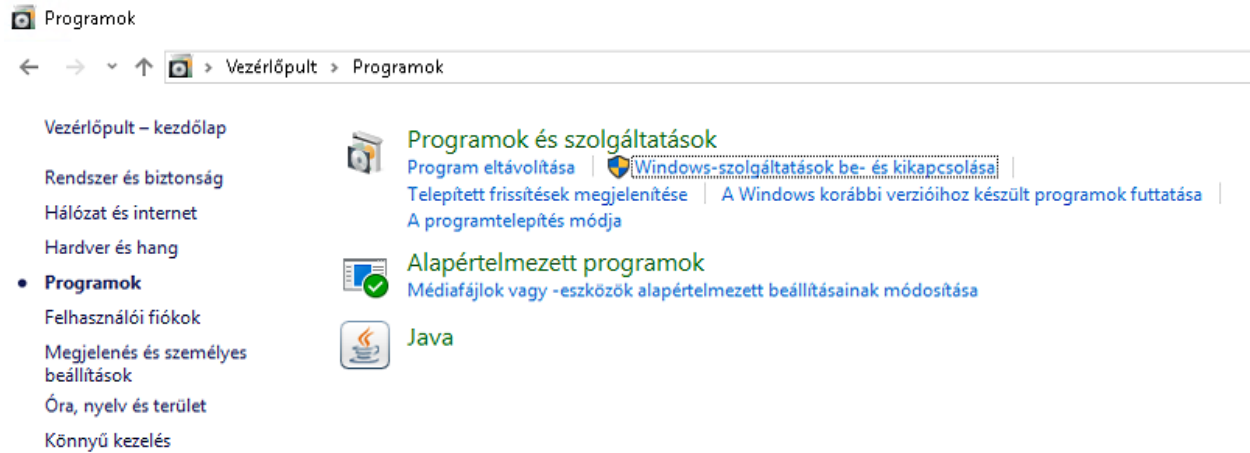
Programok

Vezérlőpult > Programok

Vezérlőpult – kezdőlap

Rendszer és biztonság

Hálózat és internet

Hardver és hang

Programok

Felhasználói fiókok

Megjelenés és személyes beállítások

Óra, nyelv és terület

Könnyű kezelés

Programok és szolgáltatások

Program eltávolítása | Windows-szolgáltatások be- és kikapcsolása

Telepített frissítések megjelenítése | A Windows korábbi verzióihoz készült programok futtatása

A programtelepítés módja

Alapértelmezett programok

Médiafájlok vagy -eszközök alapértelmezett beállításainak módosítása

Java